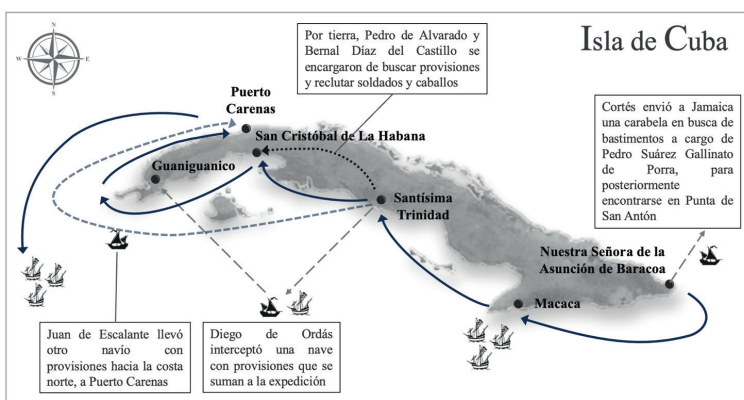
Isla de Cuba

N
S
E
W

Por tierra, Pedro de Alvarado y Bernal Díaz del Castillo se encargaron de buscar provisiones y reclutar soldados y caballos

Cortés envió a Jamaica una carabela en busca de bastimentos a cargo de Pedro Suárez Gallinato de Porra, para posteriormente encontrarse en Punta de San Antón

Puerto Carenas

San Cristóbal de La Habana

Guaniguanico

Santísima Trinidad

Nuestra Señora de la Asunción de Baracoa

Macaca

Juan de Escalante llevó otro navío con provisiones hacia la costa norte, a Puerto Carenas

Diego de Ordás interceptó una nave con provisiones que se suman a la expedición